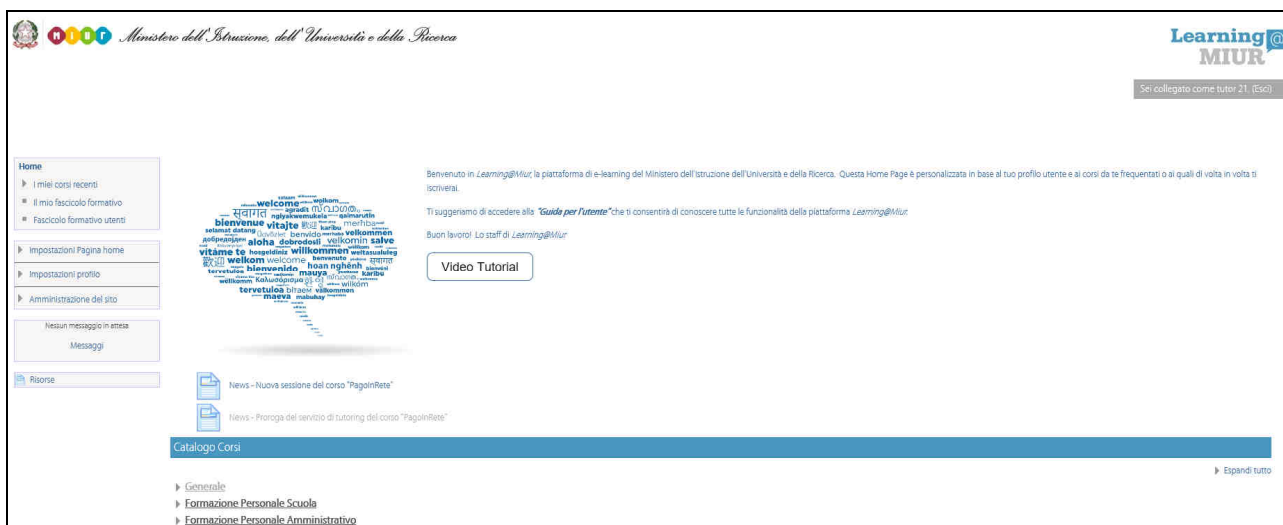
MIUR Ministero dell'Istruzione, dell'Università e della Ricerca

Learning@ MIUR

Sei collegato come tutor 21. (Esci)

Home
I miei corsi recenti
Il mio fascicolo formativo
Fascicolo formativo utenti

Impostazioni Pagina home
Impostazioni profilo
Amministrazione del sito

Nessun messaggio in attesa
Messaggi

Risorse

welcome welkom सुवागत bienvenue vitajte benvido velkommen aloha dobrodosli velkomin salve vitame te hosgeldiniz willkommen welkom welcome benvenuto hoan nghênh bienvenido mauya karibu wellkomm tervetuloa välkommen maeva

Benvenuto in Learning@Miur, la piattaforma di e-learning del Ministero dell'istruzione dell'Università e della Ricerca. Questa Home Page è personalizzata in base al tuo profilo utente e ai corsi da te frequentati o ai quali di volta in volta ti iscriverai.

Ti suggeriamo di accedere alla "Guida per l'utente" che ti consentirà di conoscere tutte le funzionalità della piattaforma Learning@Miur.

Buon lavoro! Lo staff di Learning@Miur

Video Tutorial

News - Nuova sessione del corso "PagoInRete"

News - Proroga del servizio di tutoring del corso "PagoInRete"

Catalogo Corsi

Espandi tutto

Generale
Formazione Personale Scuola
Formazione Personale Amministrativo